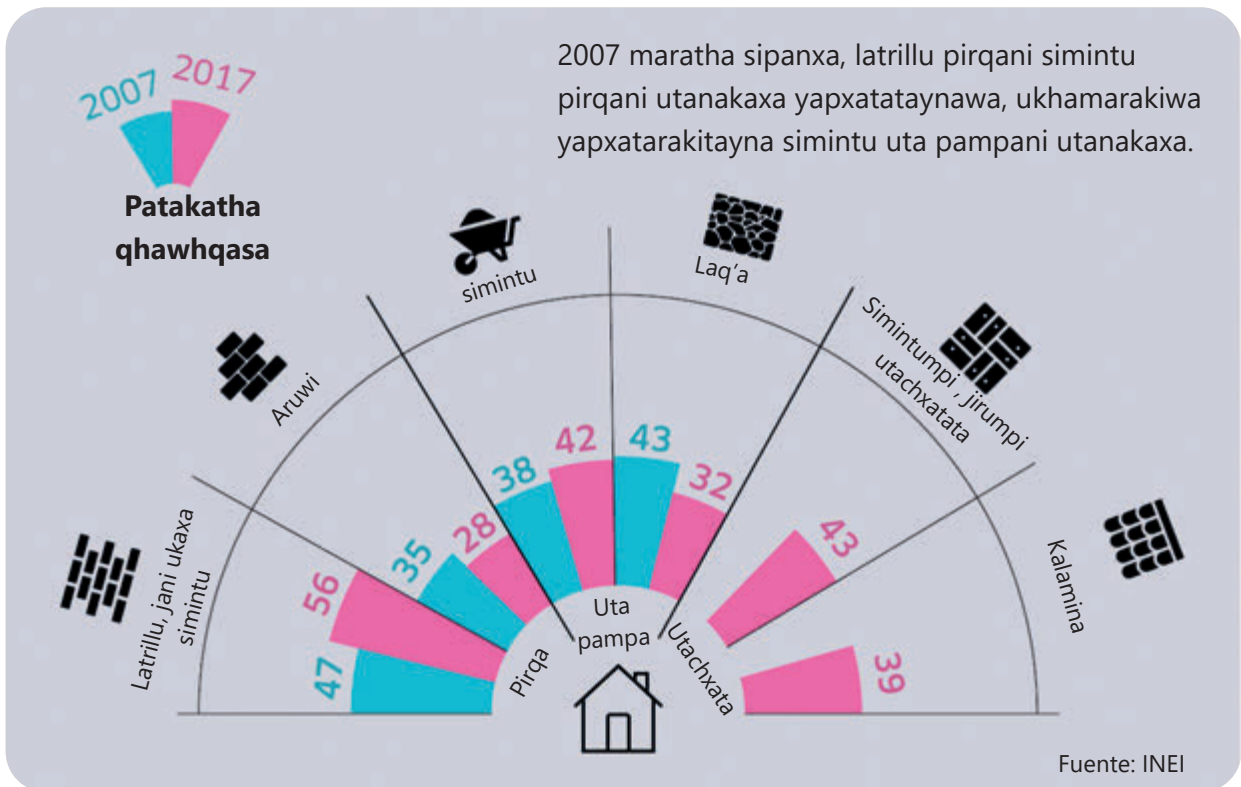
2007 2017

Patakatha qhawhqasa

2007 maratha sipanxa, latrillu pirqani simintu pirqani utanakaxa yapxatataynawa, ukhamarakiwa yapxatarakitayna simintu uta pampani utanakaxa.

simintu

Laq'a

Aruwi

Simintumpi , jirumpi utachxatata

Latrillu, jani ukaxa simintu

Kalamina

56

47

35

28

38

42

43

32

43

39

Pirqa

Uta pampa

Utachxata

Fuente: INEI